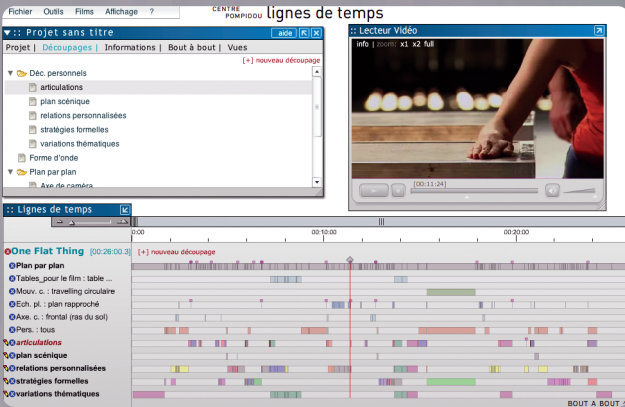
Fichier Outils Films Affichage ?

CENTRE POMPIDOU lignes de temps

:: Projet sans titre aide

Projet | Découpages | Informations | Bout à bout | Vues

[+] nouveau découpage

Déc. personnels
articulations
plan scénique
relations personnalisées
stratégies formelles
variations thématiques
Forme d'onde
Plan par plan
Axe de caméra

:: Lecteur Vidéo

info | zoom: x1 x2 full

[00:11:24]

:: Lignes de temps

0:00 00:10:00 00:20:00

One Flat Thing [00:26:00.3] [+] nouveau découpage

Plan par plan
Tables, pour le film : table ...
Mouv. c. : travelling circulaire
Ech. pl. : plan rapproché
Axe. c. : frontal (ras du sol)
Pers. : tous
articulations
plan scénique
relations personnalisées
stratégies formelles
variations thématiques

BOUT A BOUT